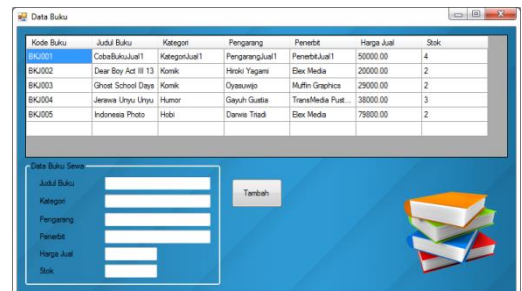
Data Buku

| Kode Buku | Judul Buku | Kategori | Pengarang | Penerbit | Harga Jual | Stok |
|---|---|---|---|---|---|---|
| BKJ001 | CobaBukuJual1 | KategoriJual1 | PengarangJual1 | PenerbitJual1 | 50000.00 | 4 |
| BKJ002 | Dear Boy Act III 13 | Komik | Hiroki Yagami | Elex Media | 20000.00 | 2 |
| BKJ003 | Ghost School Days | Komik | Oyasuwijo | Muffin Graphics | 29000.00 | 2 |
| BKJ004 | Jerawa Unyu Unyu | Humor | Gayuh Gustia | TransMedia Pust... | 38000.00 | 3 |
| BKJ005 | Indonesia Photo | Hobi | Darwis Triadi | Elex Media | 79800.00 | 2 |

Data Buku Sewa

Judul Buku

Kategori

Pengarang

Penerbit

Harga Jual

Stok

Tambah